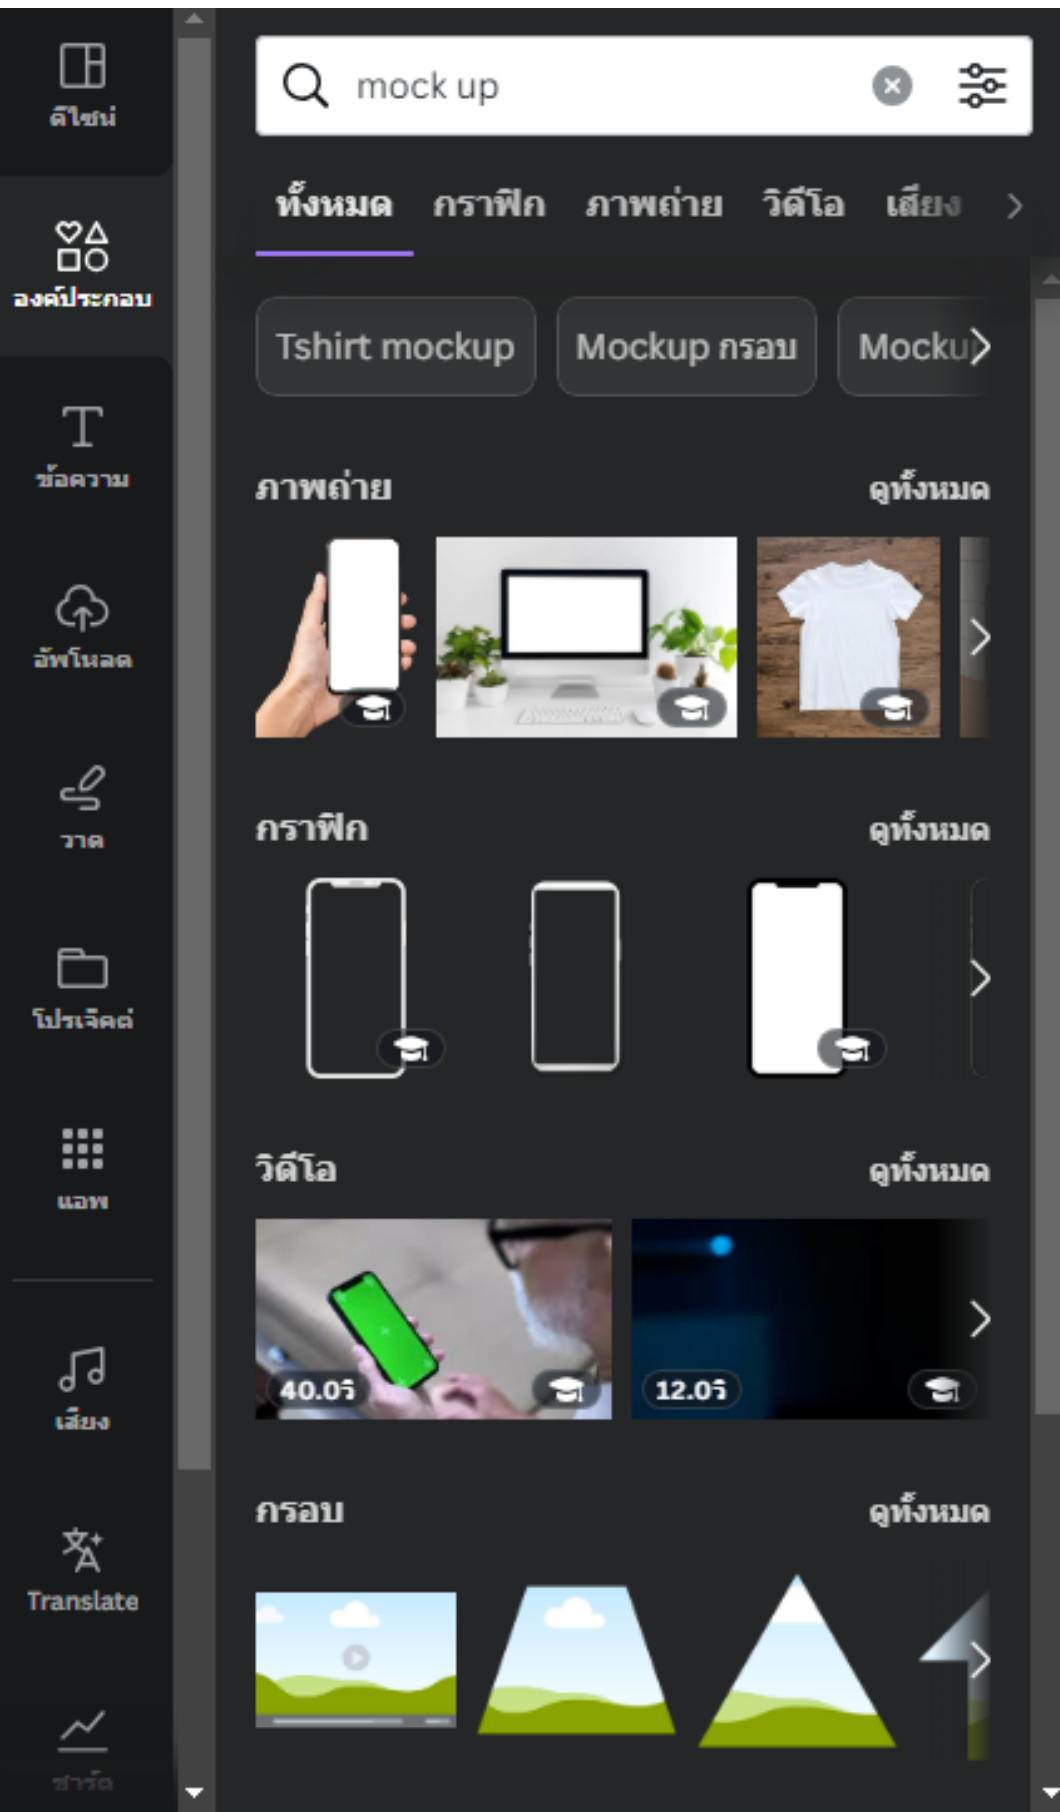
ดีไซน์

องค์ประกอบ

ข้อความ

อัพโหลด

วาด

โปรเจ็คต์

แอพ

เสียง

Translate

ชาร์ต

mock up

ทั้งหมด กราฟิก ภาพถ่าย วิดีโอ เสียง

Tshirt mockup Mockup กรอบ Mocku

ภาพถ่าย ดูทั้งหมด

กราฟิก ดูทั้งหมด

วิดีโอ ดูทั้งหมด

40.0วิ

12.0วิ

กรอบ ดูทั้งหมด